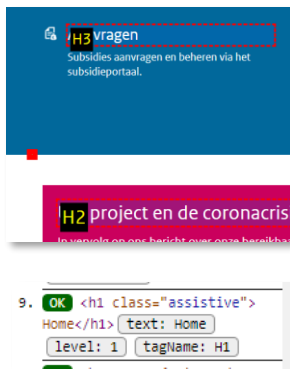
H3 Aanvragen
Subsidies aanvragen en beheren via het subsidieportaal.

H2 project en de coronacris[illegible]
In vervolg op ons bericht over onze bereikba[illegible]

9. OK <h1 class="assistive">Home</h1> text: Home level: 1 tagName: H1